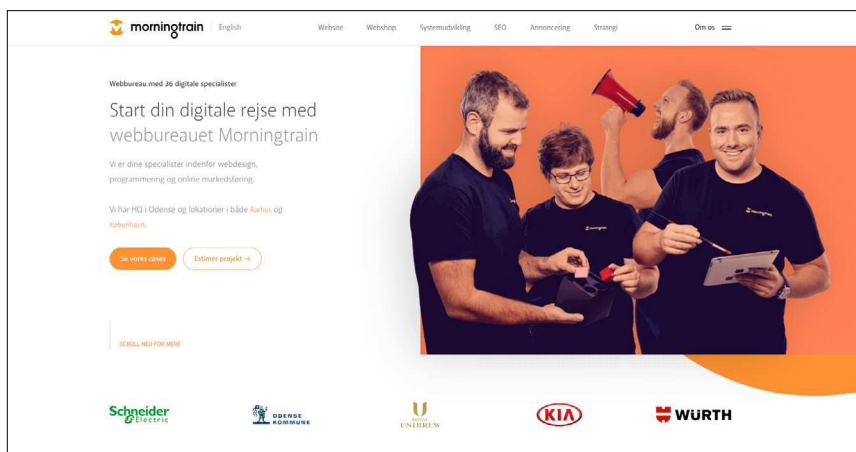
morningtrain English

Website Webshop Systemudvikling SEO Annoncering Strategi

Om os

Webbureau med 36 digitale specialister

Start din digitale rejse med webbureauet Morningtrain

Vi er dine specialister indenfor webdesign, programmering og online markedsføring.

Vi har HQ i Odense og lokationer i både Aarhus og København.

Se vores cases

Estimer projekt →

SCROLL NED FOR MERE

Schneider Electric

ODENSE KOMMUNE

ROYAL UNIBREW

KIA

WÜRTH